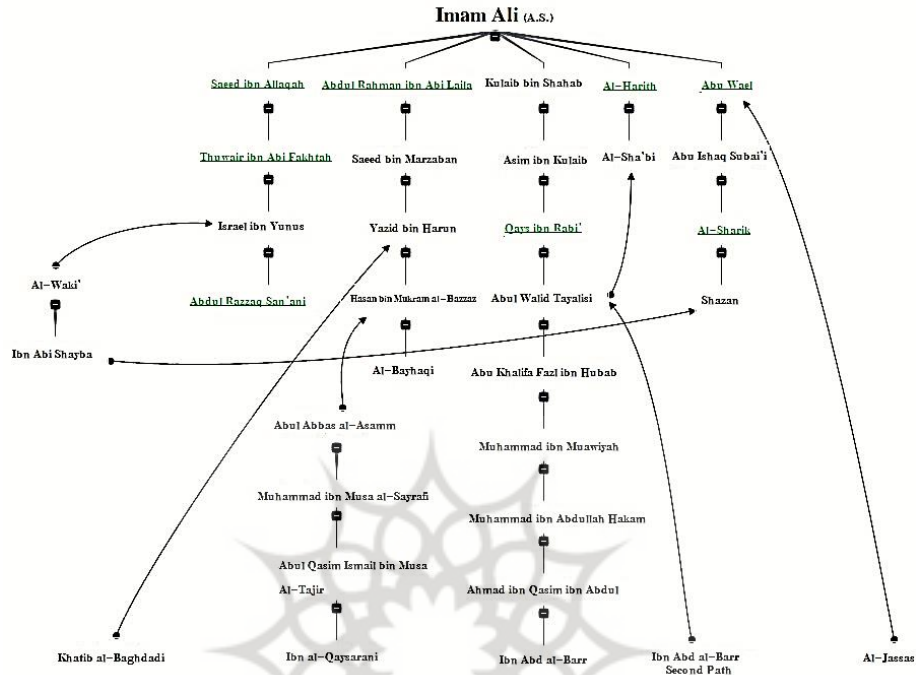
Imam Ali (A.S.)

Saeed ibn Allaqah
Abdul Rahman ibn Abi Laila
Kulaib bin Shahab
Al-Harith
Abu Wael

Thuwair ibn Abi Fakhtah
Saeed bin Marzaban
Asim ibn Kulaib
Al-Sha'bi
Abu Ishaq Subai'i

Israel ibn Yunus
Yazid bin Harun
Qays ibn Rabi'
Al-Sharik

Al-Waki'
Abdul Razzaq San'ani
Hasan bin Mukram al-Bazzaz
Abul Walid Tayalisi
Shazan

Ibn Abi Shayba
Al-Bayhaqi
Abu Khalifa Fazl ibn Hubab

Abul Abbas al-Asamm
Muhammad ibn Muawiyah
Muhammad ibn Musa al-Sayrafi
Muhammad ibn Abdullah Hakam
Abul Qasim Ismail bin Musa
Al-Tajir
Ahmad ibn Qasim ibn Abdul

Khatib al-Baghdadi
Ibn al-Qaysarani
Ibn Abd al-Barr
Ibn Abd al-Barr Second Path
Al-Jassas